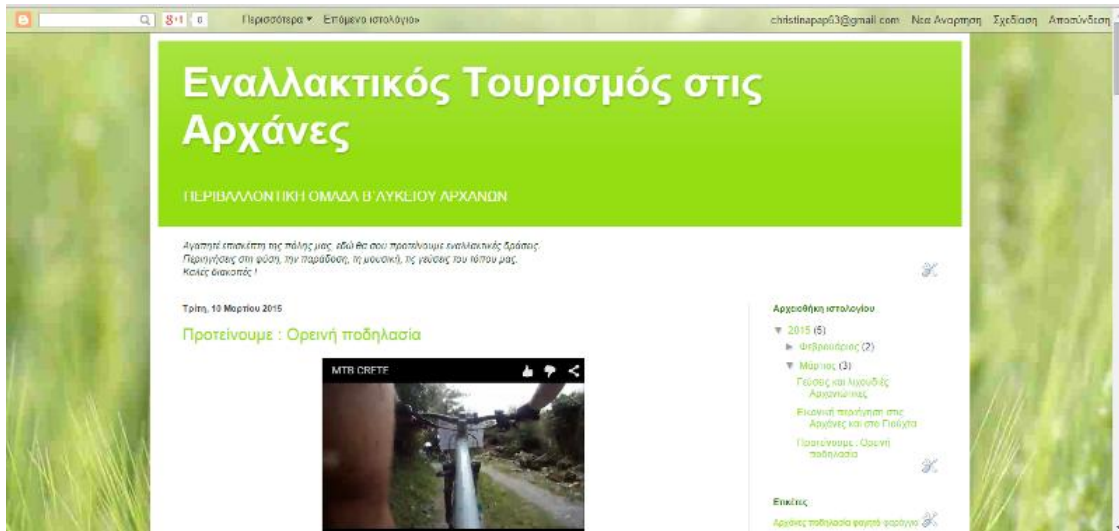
8+1 0 Περισσότερα ▾ Επόμενο ιστολόγιο»

christinapap63@gmail.com Νέα Ανάρτηση Σχεδίαση Αποσύνδεση

Εναλλακτικός Τουρισμός στις Αρχάνες

ΠΕΡΙΒΑΛΛΟΝΤΙΚΗ ΟΜΑΔΑ Β΄ΛΥΚΕΙΟΥ ΑΡΧΑΝΩΝ

Αγαπητέ επισκέπτη της πόλης μας, εδώ θα σου προτείνουμε εναλλακτικές δράσεις. Περιηγήσεις στη φύση, την παράδοση, τη μουσική, τις γεύσεις του τόπου μας. Καλές διακοπές !

Τρίτη, 10 Μαρτίου 2015

Προτείνουμε : Ορεινή ποδηλασία

MTB CRETE

Αρχειοθήκη ιστολογίου

▼ 2015 (5)

► Φεβρουάριος (2)

▼ Μάρτιος (3)

Γεύσεις και λιχουδιές Αρχανιώτικες

Εικονική περιήγηση στις Αρχάνες και στο Γιούχτα

Προτείνουμε : Ορεινή ποδηλασία

Ετικέτες

Αρχάνες ποδηλασία φαγητό φαράγγια